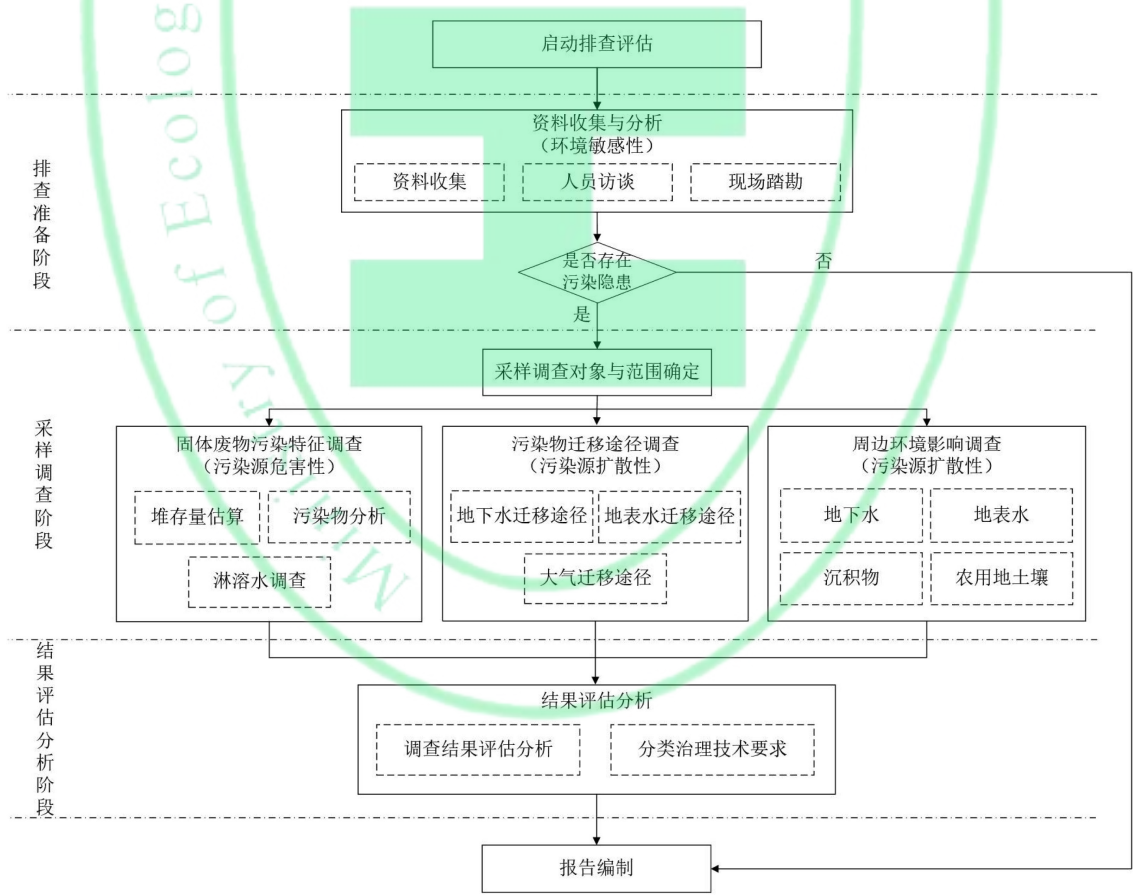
启动排查评估

排查准备阶段

资料收集与分析
（环境敏感性）

资料收集

人员访谈

现场踏勘

是否存在污染隐患

否

是

采样调查对象与范围确定

采样调查阶段

固体废物污染特征调查
（污染源危害性）

堆存量估算

污染物分析

淋溶水调查

污染物迁移途径调查
（污染源扩散性）

地下水迁移途径

地表水迁移途径

大气迁移途径

周边环境影响调查
（污染源扩散性）

地下水

地表水

沉积物

农用地土壤

结果评估分析阶段

结果评估分析

调查结果评估分析

分类治理技术要求

报告编制

Ministry of Ecolog